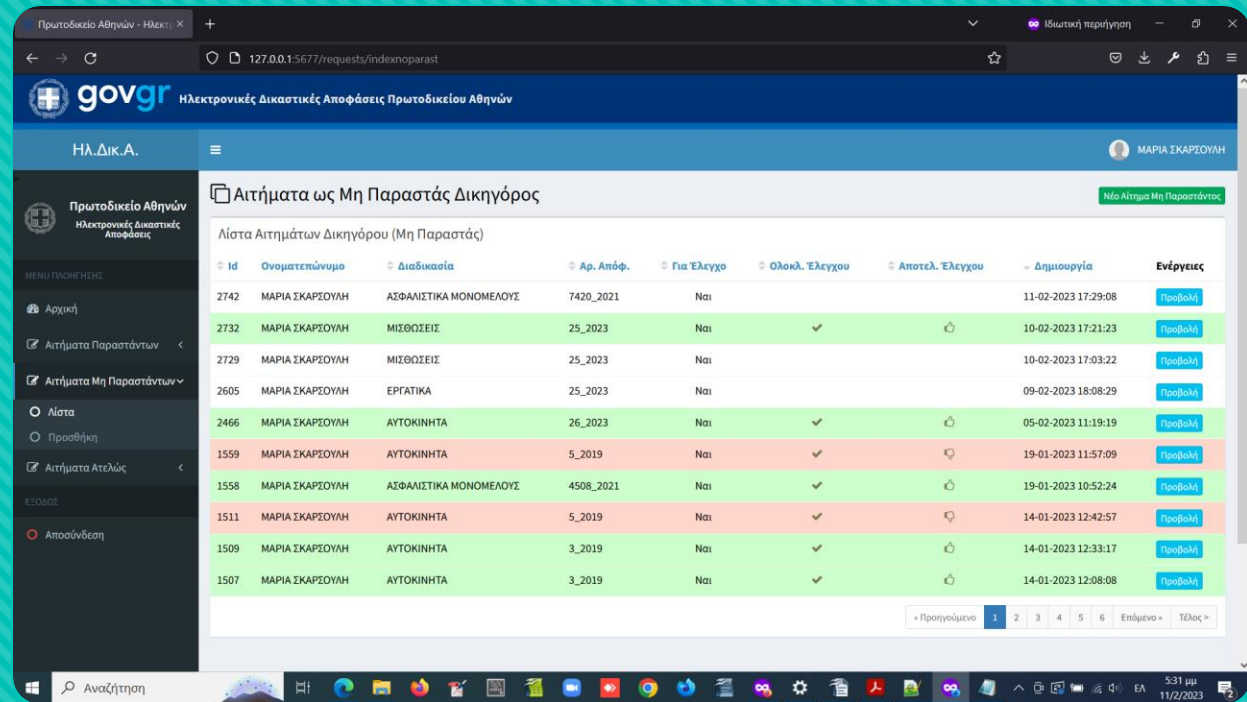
Πρωτοδικείο Αθηνών - Ηλεκτ ×
Ιδιωτική περιήγηση
127.0.0.1:5677/requests/indexnoparast

gov gr Ηλεκτρονικές Δικαστικές Αποφάσεις Πρωτοδικείου Αθηνών

Ηλ.Δικ.Α.
ΜΑΡΙΑ ΣΚΑΡΣΟΥΛΗ

Πρωτοδικείο Αθηνών
Ηλεκτρονικές Δικαστικές Αποφάσεις

MENU ΠΛΟΗΓΗΣΗΣ
Αρχική
Αιτήματα Παραστάντων
Αιτήματα Μη Παραστάντων
Λίστα
Προσθήκη
Αιτήματα Ατελώς
ΕΞΟΔΟΣ
Αποσύνδεση

Αιτήματα ως Μη Παραστάς Δικηγόρος
Νέο Αίτημα Μη Παραστάντος

Λίστα Αιτημάτων Δικηγόρου (Μη Παραστάς)

| Id | Ονοματεπώνυμο | Διαδικασία | Αρ. Απόφ. | Για Έλεγχο | Ολοκλ. Έλεγχου | Αποτελ. Έλεγχου | Δημιουργία | Ενέργειες |
|---|---|---|---|---|---|---|---|---|
| 2742 | ΜΑΡΙΑ ΣΚΑΡΣΟΥΛΗ | ΑΣΦΑΛΙΣΤΙΚΑ ΜΟΝΟΜΕΛΟΥΣ | 7420_2021 | Ναι | | | 11-02-2023 17:29:08 | Προβολή |
| 2732 | ΜΑΡΙΑ ΣΚΑΡΣΟΥΛΗ | ΜΙΣΘΩΣΕΙΣ | 25_2023 | Ναι | ✔ | | 10-02-2023 17:21:23 | Προβολή |
| 2729 | ΜΑΡΙΑ ΣΚΑΡΣΟΥΛΗ | ΜΙΣΘΩΣΕΙΣ | 25_2023 | Ναι | | | 10-02-2023 17:03:22 | Προβολή |
| 2605 | ΜΑΡΙΑ ΣΚΑΡΣΟΥΛΗ | ΕΡΓΑΤΙΚΑ | 25_2023 | Ναι | | | 09-02-2023 18:08:29 | Προβολή |
| 2466 | ΜΑΡΙΑ ΣΚΑΡΣΟΥΛΗ | ΑΥΤΟΚΙΝΗΤΑ | 26_2023 | Ναι | ✔ | | 05-02-2023 11:19:19 | Προβολή |
| 1559 | ΜΑΡΙΑ ΣΚΑΡΣΟΥΛΗ | ΑΥΤΟΚΙΝΗΤΑ | 5_2019 | Ναι | ✔ | | 19-01-2023 11:57:09 | Προβολή |
| 1558 | ΜΑΡΙΑ ΣΚΑΡΣΟΥΛΗ | ΑΣΦΑΛΙΣΤΙΚΑ ΜΟΝΟΜΕΛΟΥΣ | 4508_2021 | Ναι | ✔ | | 19-01-2023 10:52:24 | Προβολή |
| 1511 | ΜΑΡΙΑ ΣΚΑΡΣΟΥΛΗ | ΑΥΤΟΚΙΝΗΤΑ | 5_2019 | Ναι | ✔ | | 14-01-2023 12:42:57 | Προβολή |
| 1509 | ΜΑΡΙΑ ΣΚΑΡΣΟΥΛΗ | ΑΥΤΟΚΙΝΗΤΑ | 3_2019 | Ναι | ✔ | | 14-01-2023 12:33:17 | Προβολή |
| 1507 | ΜΑΡΙΑ ΣΚΑΡΣΟΥΛΗ | ΑΥΤΟΚΙΝΗΤΑ | 3_2019 | Ναι | ✔ | | 14-01-2023 12:08:08 | Προβολή |

« Προηγούμενο 1 2 3 4 5 6 Επόμενο » Τέλος »

Αναζήτηση
ΕΛ 5:31 μμ 11/2/2023